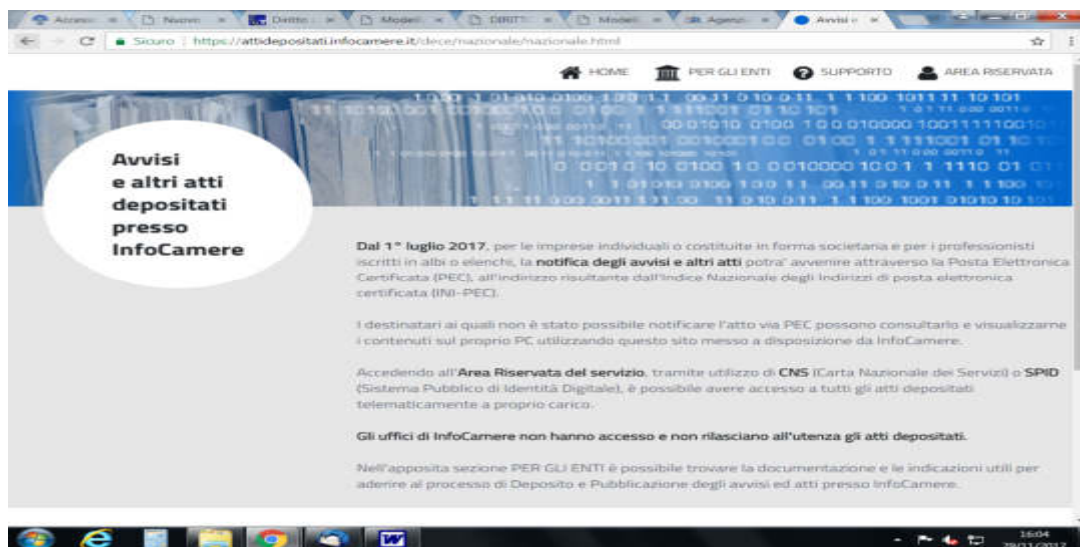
Accesso × Nuovo × Diritto × Modell × DIRITT × Modell × Agenzi × Avvisi e ×

Sicuro | https://attidepositati.infocamere.it/dece/nazionale/nazionale.html

HOME PER GLI ENTI SUPPORTO AREA RISERVATA

Avvisi e altri atti depositati presso InfoCamere

**Dal 1° luglio 2017**, per le imprese individuali o costituite in forma societaria e per i professionisti iscritti in albi o elenchi, la **notifica degli avvisi e altri atti** potra' avvenire attraverso la Posta Elettronica Certificata (PEC), all'indirizzo risultante dall'Indice Nazionale degli Indirizzi di posta elettronica certificata (INI-PEC).

I destinatari ai quali non è stato possibile notificare l'atto via PEC possono consultarlo e visualizzarne i contenuti sul proprio PC utilizzando questo sito messo a disposizione da InfoCamere.

Accedendo all'**Area Riservata del servizio**, tramite utilizzo di **CNS** (Carta Nazionale dei Servizi) o **SPID** (Sistema Pubblico di Identità Digitale), è possibile avere accesso a tutti gli atti depositati telematicamente a proprio carico.

**Gli uffici di InfoCamere non hanno accesso e non rilasciano all'utenza gli atti depositati.**

Nell'apposita sezione PER GLI ENTI è possibile trovare la documentazione e le indicazioni utili per aderire al processo di Deposito e Pubblicazione degli avvisi ed atti presso InfoCamere.

16:04
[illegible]